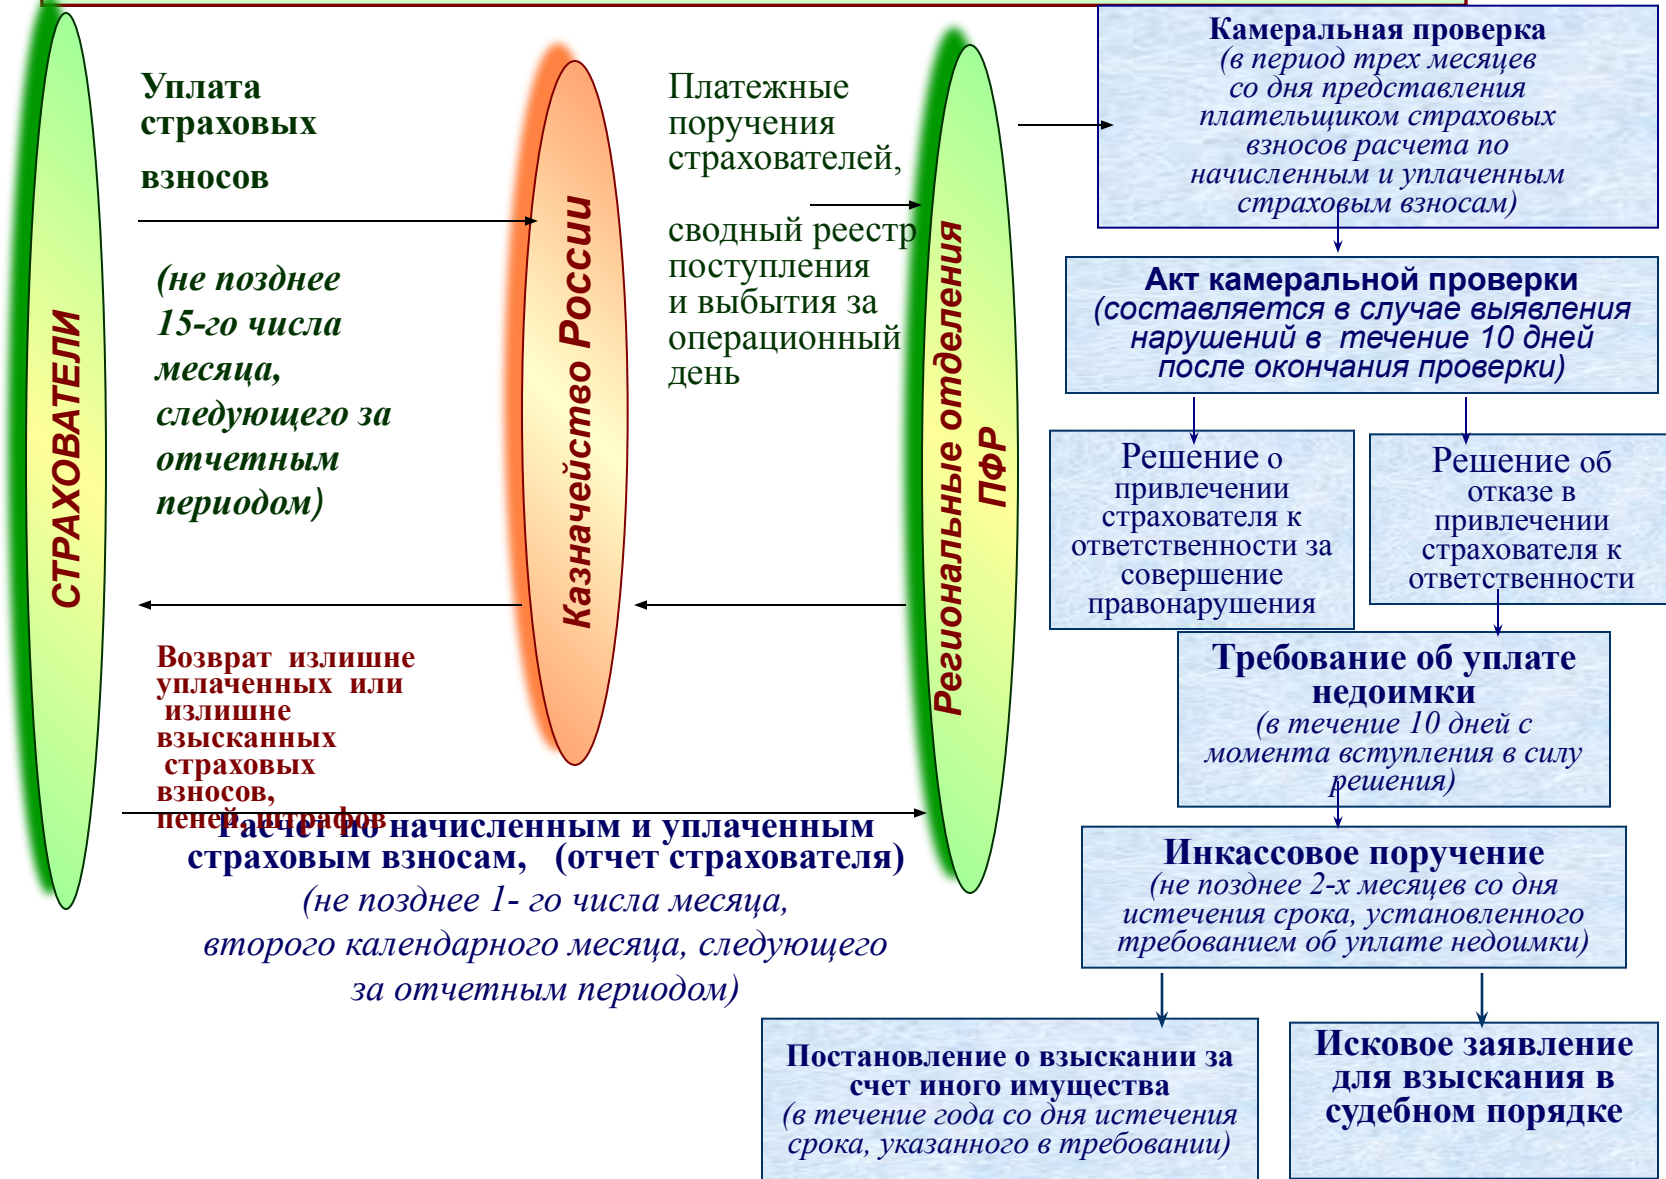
СТРАХОВАТЕЛИ

Уплата страховых взносов

(не позднее 15-го числа месяца, следующего за отчетным периодом)

Казначейство России

Платежные поручения страхователей,

сводный реестр поступления и выбытия за операционный день

Региональные отделения ПФР

Камеральная проверка (в период трех месяцев со дня представления плательщиком страховых взносов расчета по начисленным и уплаченным страховым взносам)

Акт камеральной проверки (составляется в случае выявления нарушений в течение 10 дней после окончания проверки)

Решение о привлечении страхователя к ответственности за совершение правонарушения

Решение об отказе в привлечении страхователя к ответственности

Требование об уплате недоимки (в течение 10 дней с момента вступления в силу решения)

Возврат излишне уплаченных или излишне взысканных страховых взносов, пеней, штрафов

Расчет по начисленным и уплаченным страховым взносам, (отчет страхователя) (не позднее 1- го числа месяца, второго календарного месяца, следующего за отчетным периодом)

Инкассовое поручение (не позднее 2-х месяцев со дня истечения срока, установленного требованием об уплате недоимки)

Постановление о взыскании за счет иного имущества (в течение года со дня истечения срока, указанного в требовании)

Исковое заявление для взыскания в судебном порядке